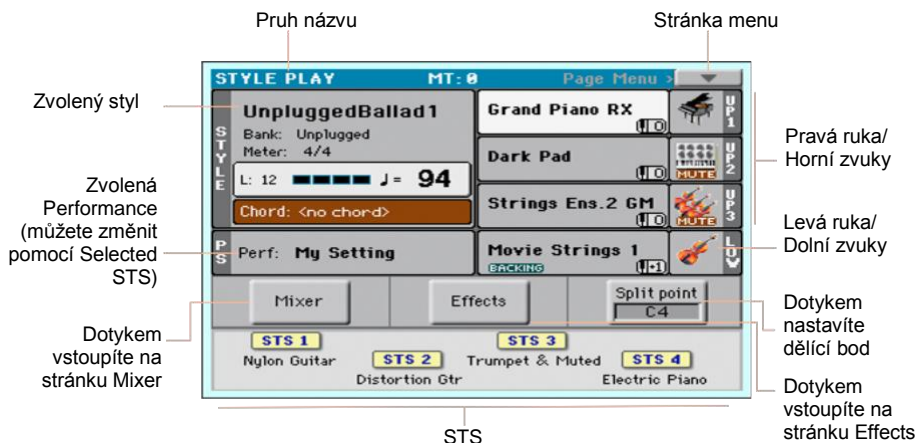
Pruh názvu

Stránka menu

STYLE PLAY MT: 0 Page Menu >

Zvolený styl

UnpluggedBallad1
Bank: Unplugged
Meter: 4/4

STYLE

L: 12 ♩= 94

Chord: <no chord>

Zvolená Performance (můžete změnit pomocí Selected STS)

PS

Perf: My Setting

Grand Piano RX

UP1

Dark Pad

UP2

MUTE

Strings Ens.2 GM

UP3

MUTE

Movie Strings 1

BACKING

LOW

Pravá ruka/ Horní zvuky

Levá ruka/ Dolní zvuky

Mixer

Effects

Split point
C4

Dotykem vstoupíte na stránku Mixer

Dotykem nastavíte dělící bod

STS 1
Nylon Guitar

STS 2
Distortion Gtr

STS 3
Trumpet & Muted

STS 4
Electric Piano

Dotykem vstoupíte na stránku Effects

STS